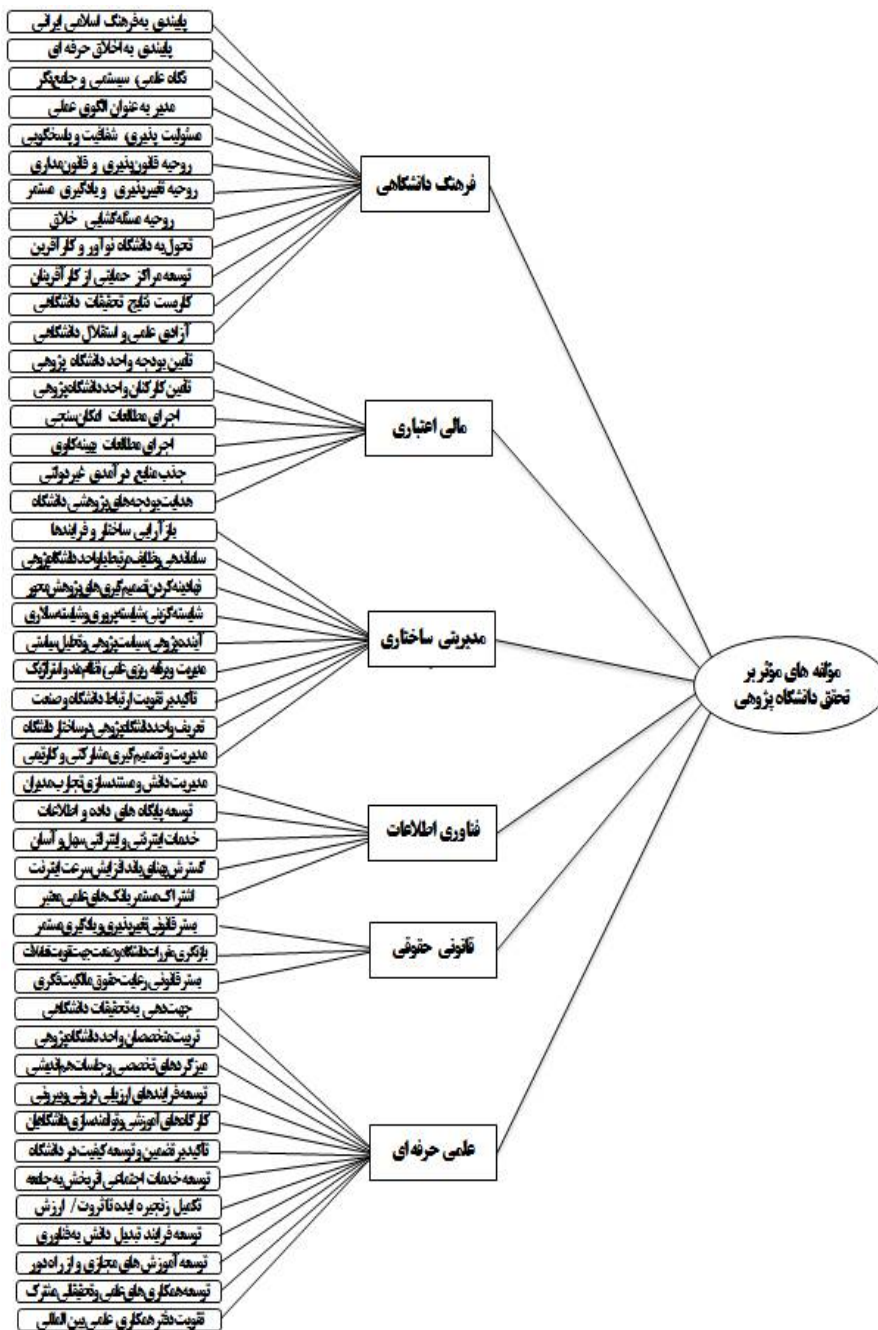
پایبندی به فرهنگ اسلامی ایرانی
پایبندی به اخلاق حرفه ای
نگاه علمی، سیستمی و جامع‌نگر
مدیر به عنوان الگوی عملی
مسئولیت پذیری شفافیت و پاسخگویی
روحیه قانون‌پذیری و قانون‌مداری
روحیه تغییرپذیری و یادگیری مستمر
روحیه مسئله‌گشایی خلاق
تحول به دانشگاه نوآور و کارآفرین
توسعه مراکز حمایتی از کارآفرینان
کارست نتایج تحقیقات دانشگاهی
آزادی علمی و استقلال دانشگاهی
تامین بودجه واحد دانشگاه پژوهی
تامین کارکنان واحد دانشگاه‌پژوهی
اجرای مطالعات امکان‌سنجی
اجرای مطالعات بهینه‌کاوی
جذب منابع درآمدی غیردولتی
هدایت بودجه‌های پژوهشی دانشگاه
بازآرایی ساختار و فرایندها
سازماندهی وظایف مرتبط با واحد دانشگاه‌پژوهی
نهادینه‌کردن تصمیم‌گیری‌های پژوهش‌محور
شایسته‌گزینی، شایسته‌پروری و شایسته‌سالاری
آینده‌پژوهی، سیاست‌پژوهی و تحلیل سیاستی
مدیریت و برنامه ریزی علمی، نظام‌مند و استراتژیک
تاکید بر تقویت ارتباط دانشگاه و صنعت
تعریف واحد دانشگاه‌پژوهی در ساختار دانشگاه
مدیریت و تصمیم‌گیری مشارکتی و کارتیمی
مدیریت دانش و مستندسازی تجارب مدیران
توسعه پایگاه های داده و اطلاعات
خدمات اینترنتی و اینترانتی سهل و آسان
گسترش پهنای باند افزایش سرعت اینترنت
اشتراک مستمر بانک‌های علمی معتبر
بستر قانونی تغییرپذیری و یادگیری مستمر
بازنگری مقررات دانشگاه و صنعت جهت تقویت تعاملات
بستر قانونی رعایت حقوق مالکیت فکری
جهت‌دهی به تحقیقات دانشگاهی
تربیت متخصصان واحد دانشگاه‌پژوهی
برگزاری دوره‌های تخصصی و جلسات هم‌اندیشی
توسعه فرایندهای ارزیابی درونی و بیرونی
کارگاه‌های آموزشی و توانمندسازی دانشگاهیان
تاکید بر تضمین و توسعه کیفیت در دانشگاه
توسعه خدمات اجتماعی اثربخش به جامعه
تکمیل زنجیره ایده تا ثروت / ارزش
توسعه فرایند تبدیل دانش به فناوری
توسعه آموزش های مجازی و از راه دور
توسعه همکاری های علمی و تحقیقاتی مشترک
تقویت دفتر همکاری علمی بین المللی
فرهنگ دانشگاهی
مالی اعتباری
مدیریتی ساختاری
فناوری اطلاعات
قانونی حقوقی
علمی حرفه ای
مؤلفه های مؤثر بر تحقق دانشگاه پژوهی